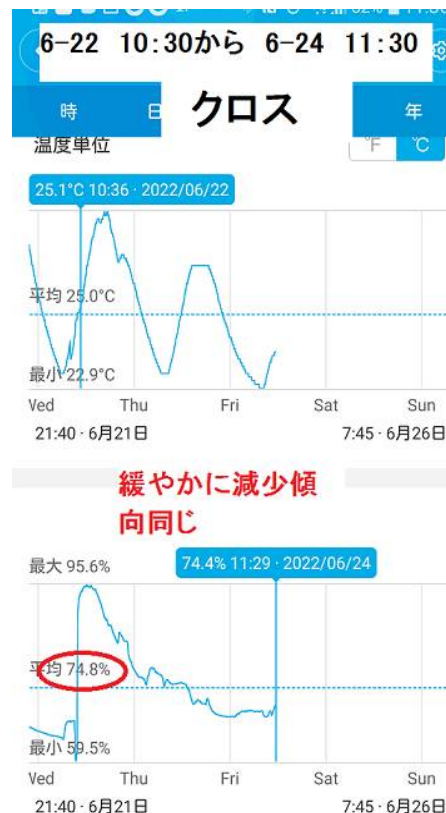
6-22 10:30から 6-24 11:30

時 日 クロス 年

温度単位 °F °C

25.1°C 10:36 · 2022/06/22

平均 25.0°C

最小 22.9°C

Ved Thu Fri Sat Sun

21:40 · 6月21日 7:45 · 6月26日

緩やかに減少傾向同じ

最大 95.6%

74.4% 11:29 · 2022/06/24

平均 74.8%

最小 59.5%

Ved Thu Fri Sat Sun

21:40 · 6月21日 7:45 · 6月26日